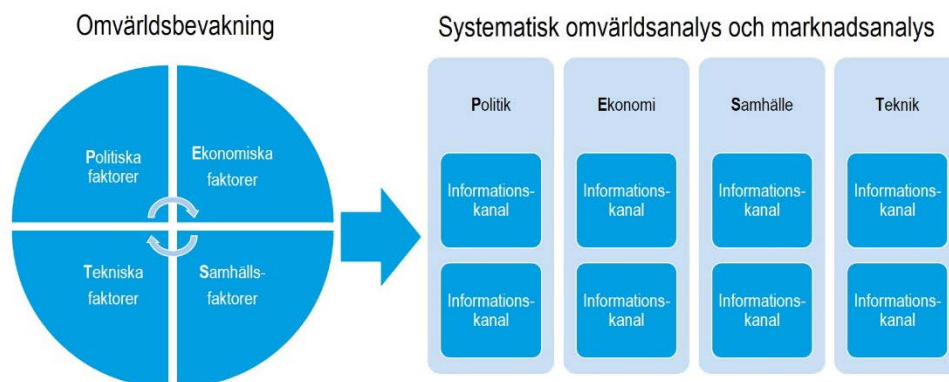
Omvärldsbevakning

Politiska faktorer

Ekonomiska faktorer

Tekniska faktorer

Samhälls-faktorer

Systematisk omvärldsanalys och marknadsanalys

Politik

Informations-kanal

Informations-kanal

Ekonomi

Informations-kanal

Informations-kanal

Samhälle

Informations-kanal

Informations-kanal

Teknik

Informations-kanal

Informations-kanal